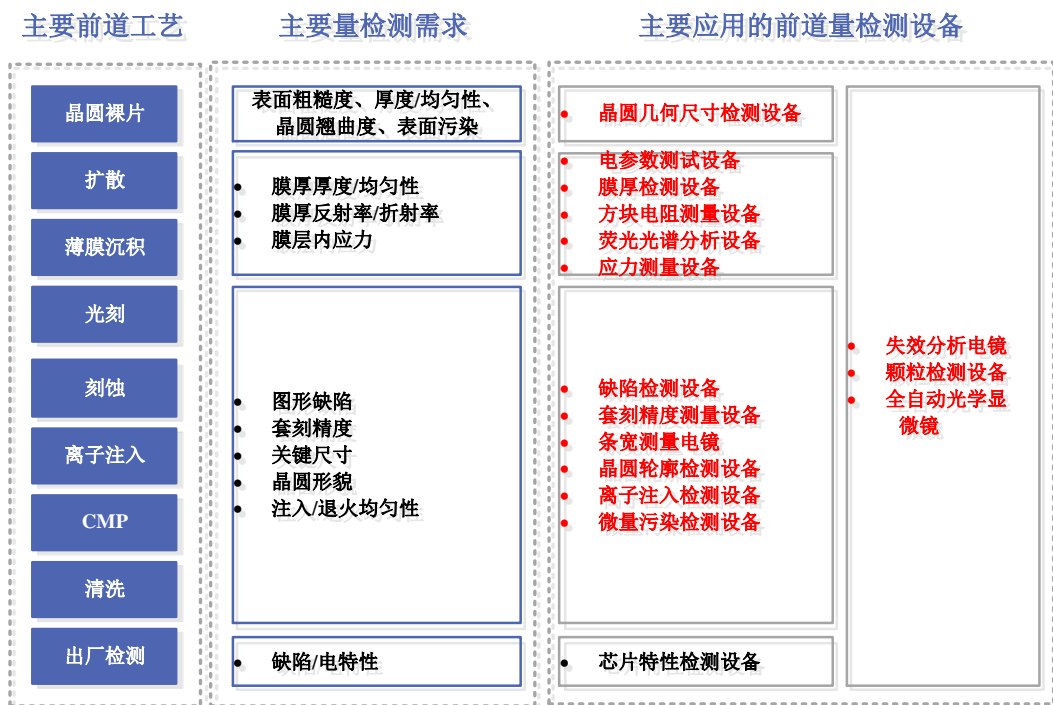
主要前道工艺

晶圆裸片

扩散

薄膜沉积

光刻

刻蚀

离子注入

CMP

清洗

出厂检测

主要量检测需求

表面粗糙度、厚度/均匀性、晶圆翘曲度、表面污染

- 膜厚厚度/均匀性
- 膜厚反射率/折射率
- 膜层内应力

- 图形缺陷
- 套刻精度
- 关键尺寸
- 晶圆形貌
- 注入/退火均匀性

- 缺陷/电特性

主要应用的前道量检测设备

- 晶圆几何尺寸检测设备

- 电参数测试设备
- 膜厚检测设备
- 方块电阻测量设备
- 荧光光谱分析设备
- 应力测量设备

- 缺陷检测设备
- 套刻精度测量设备
- 条宽测量电镜
- 晶圆轮廓检测设备
- 离子注入检测设备
- 微量污染检测设备

- 芯片特性检测设备

- 失效分析电镜
- 颗粒检测设备
- 全自动光学显微镜